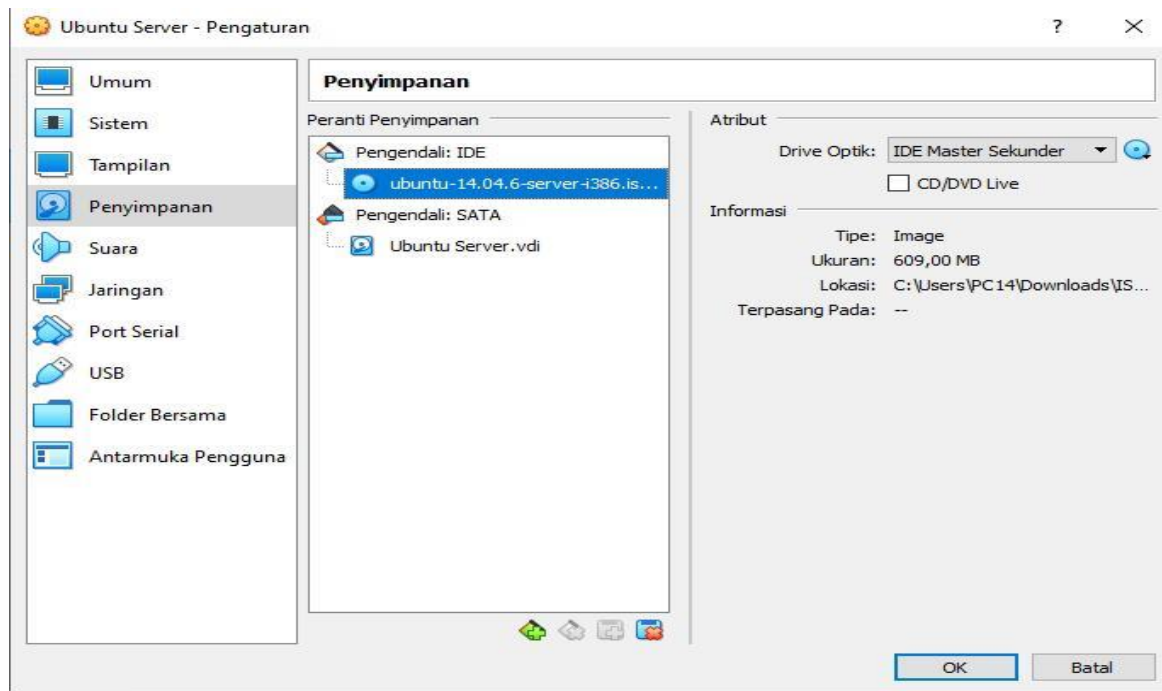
Ubuntu Server - Pengaturan

?

Umum
Sistem
Tampilan
Penyimpanan
Suara
Jaringan
Port Serial
USB
Folder Bersama
Antarmuka Pengguna

Penyimpanan

Peranti Penyimpanan

Pengendali: IDE
ubuntu-14.04.6-server-i386.is...
Pengendali: SATA
Ubuntu Server.vdi

Atribut
Drive Optik: IDE Master Sekunder
CD/DVD Live

Informasi
Tipe: Image
Ukuran: 609,00 MB
Lokasi: C:\Users\PC14\Downloads\IS...
Terpasang Pada: --

OK
Batal